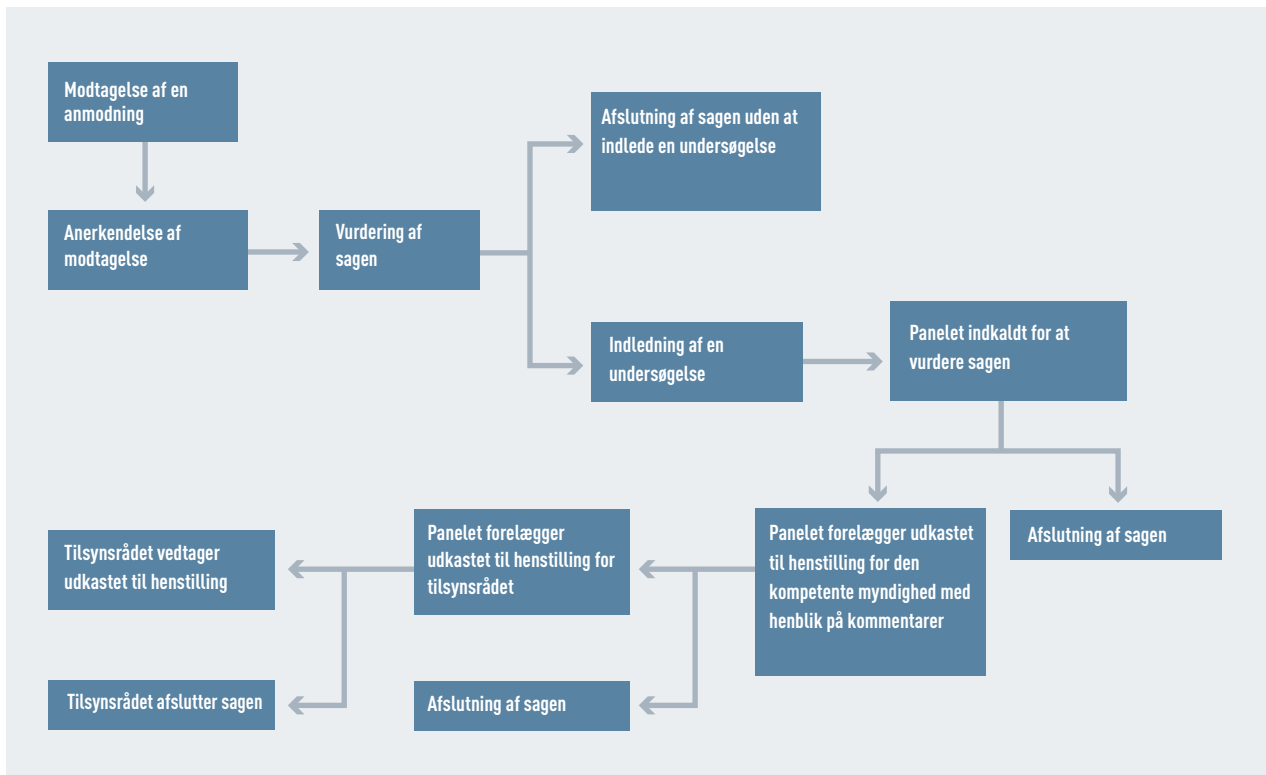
Modtagelse af en anmodning

Anerkendelse af modtagelse

Vurdering af sagen

Afslutning af sagen uden at indlede en undersøgelse

Indledning af en undersøgelse

Panelet indkaldt for at vurdere sagen

Panelet forelægger udkastet til henstilling for den kompetente myndighed med henblik på kommentarer

Afslutning af sagen

Panelet forelægger udkastet til henstilling for tilsynsrådet

Afslutning af sagen

Tilsynsrådet vedtager udkastet til henstilling

Tilsynsrådet afslutter sagen